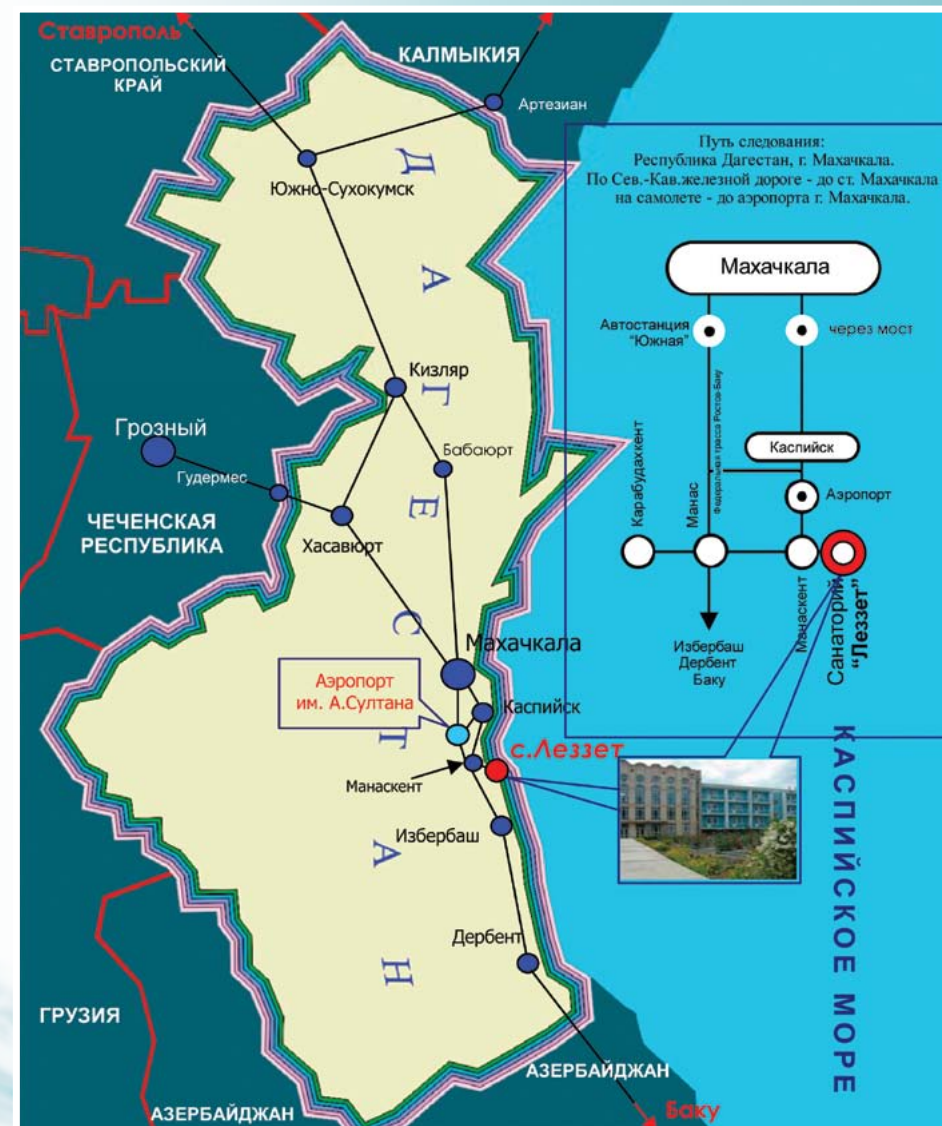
Ставрополь
СТАВРОПОЛЬСКИЙ КРАЙ
КАЛМЫКИЯ
Артезиан
Южно-Сухокумск
Д
А
Г
Е
С
Т
А
Н
Кизляр
Бабаюрт
Грозный
Гудермес
ЧЕЧЕНСКАЯ РЕСПУБЛИКА
Хасавюрт
Махачкала
Аэропорт им. А.Султана
Каспийск
с.Леззет
Манаскент
Избербаш
Дербент
ГРУЗИЯ
АЗЕРБАЙДЖАН
АЗЕРБАЙДЖАН
Баку

Путь следования:
Республика Дагестан, г. Махачкала.
По Сев.-Кав.железной дороге - до ст. Махачкала
на самолете - до аэропорта г. Махачкала.

Махачкала
Автостанция "Южная"
через мост
Федеральная трасса Ростов-Баку
Каспийск
Аэропорт
Карабудахкент
Манас
Манаскент
Санаторий "Леззет"
Избербаш
Дербент
Баку

КАСПИЙСКОЕ МОРЕ